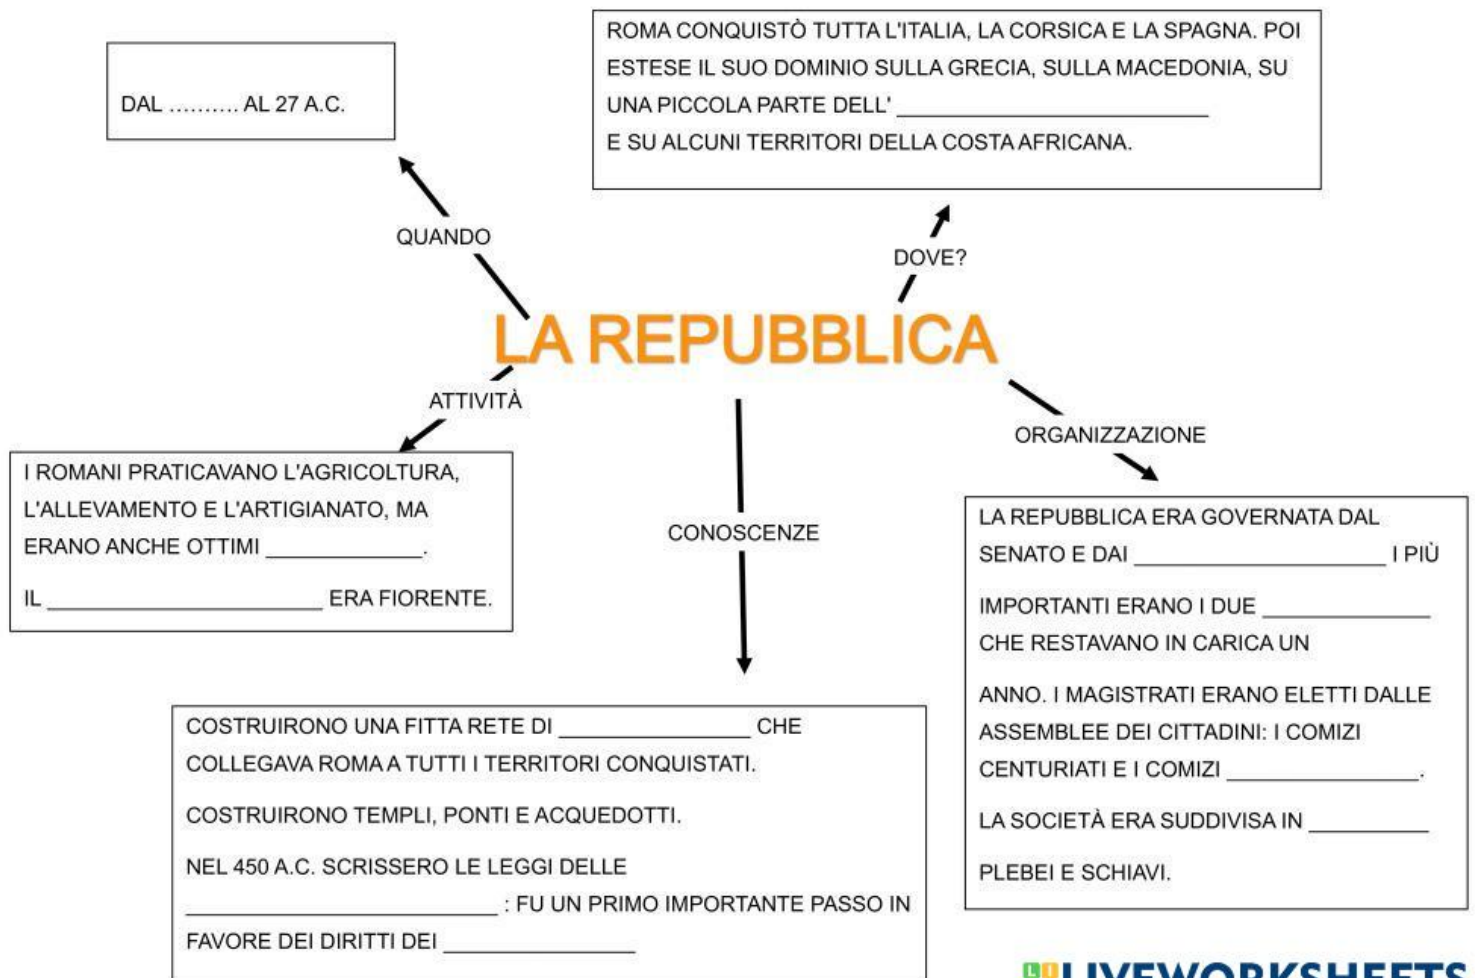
DAL .......... AL 27 A.C.

ROMA CONQUISTÒ TUTTA L'ITALIA, LA CORSICA E LA SPAGNA. POI ESTESE IL SUO DOMINIO SULLA GRECIA, SULLA MACEDONIA, SU UNA PICCOLA PARTE DELL' ______________________
E SU ALCUNI TERRITORI DELLA COSTA AFRICANA.

QUANDO

DOVE?

LA REPUBBLICA

ATTIVITÀ

ORGANIZZAZIONE

I ROMANI PRATICAVANO L'AGRICOLTURA, L'ALLEVAMENTO E L'ARTIGIANATO, MA ERANO ANCHE OTTIMI ____________.

IL ____________________ ERA FIORENTE.

CONOSCENZE

LA REPUBBLICA ERA GOVERNATA DAL SENATO E DAI ________________ I PIÙ

IMPORTANTI ERANO I DUE ____________ CHE RESTAVANO IN CARICA UN

ANNO. I MAGISTRATI ERANO ELETTI DALLE ASSEMBLEE DEI CITTADINI: I COMIZI CENTURIATI E I COMIZI ____________.

LA SOCIETÀ ERA SUDDIVISA IN ________

PLEBEI E SCHIAVI.

COSTRUIRONO UNA FITTA RETE DI ______________ CHE COLLEGAVA ROMA A TUTTI I TERRITORI CONQUISTATI.

COSTRUIRONO TEMPLI, PONTI E ACQUEDOTTI.

NEL 450 A.C. SCRISSERO LE LEGGI DELLE ____________________ : FU UN PRIMO IMPORTANTE PASSO IN FAVORE DEI DIRITTI DEI ______________

LIVEWORKSHEETS